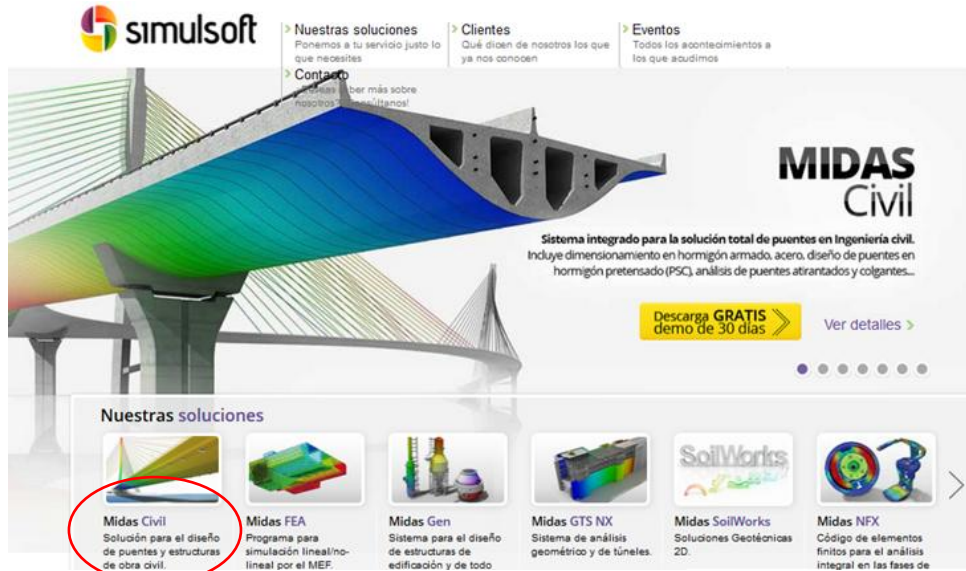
simulsoft

Nuestras soluciones
Ponemos a tu servicio justo lo que necesites

Clientes
Qué dicen de nosotros los que ya nos conocen

Eventos
Todos los acontecimientos a los que acudimos

Contacto
¿Deseas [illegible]ber más sobre nosotros? ¡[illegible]súltanos!

MIDAS
Civil

Sistema integrado para la solución total de puentes en Ingeniería civil.
Incluye dimensionamiento en hormigón armado, acero, diseño de puentes en hormigón pretensado (PSC), análisis de puentes atirantados y colgantes...

Descarga GRATIS demo de 30 días

Ver detalles

Nuestras soluciones

Midas Civil
Solución para el diseño de puentes y estructuras de obra civil.

Midas FEA
Programa para simulación lineal/no-lineal por el MEF.

Midas Gen
Sistema para el diseño de estructuras de edificación y de todo

Midas GTS NX
Sistema de análisis geométrico y de túneles.

SoilWorks
Midas SoilWorks
Soluciones Geotécnicas 2D.

Midas NFX
Código de elementos finitos para el análisis integral en las fases de